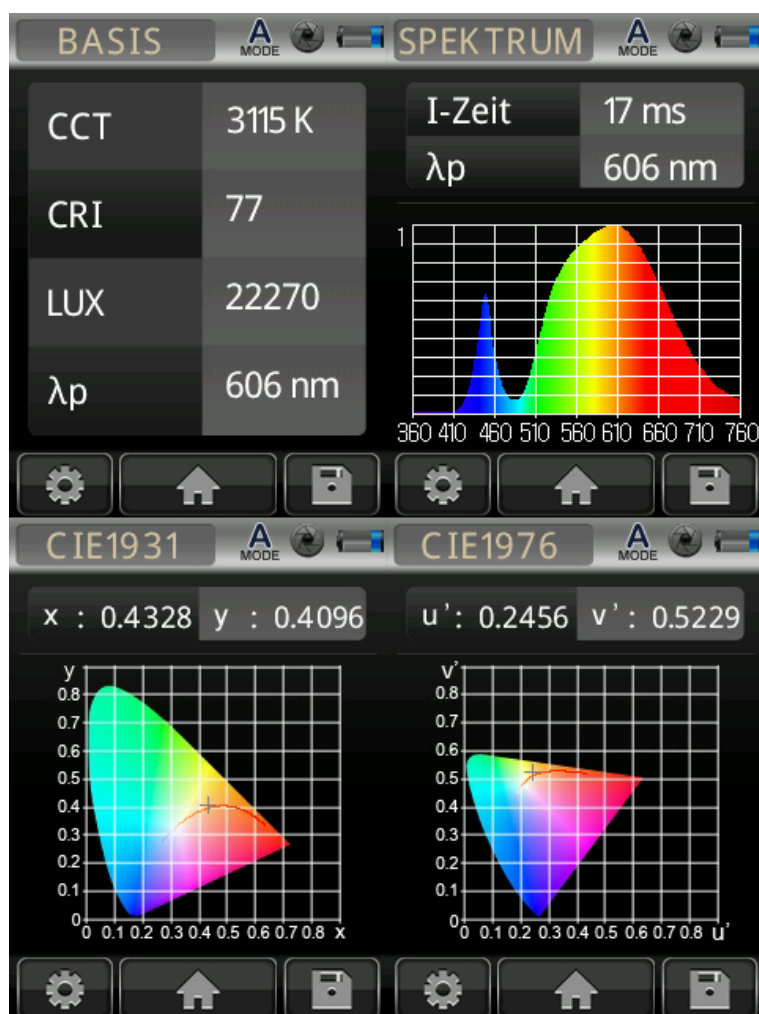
BASIS A MODE

| CCT | 3115 K |
|---|---|
| CRI | 77 |
| LUX | 22270 |
| λp | 606 nm |

SPEKTRUM A MODE

| I-Zeit | 17 ms |
|---|---|
| λp | 606 nm |

1
360 410 460 510 560 610 660 710 760

CIE1931 A MODE

x : 0.4328 y : 0.4096

y
0.8 0.7 0.6 0.5 0.4 0.3 0.2 0.1 0
0 0.1 0.2 0.3 0.4 0.5 0.6 0.7 0.8 x

CIE1976 A MODE

u': 0.2456 v': 0.5229

v'
0.8 0.7 0.6 0.5 0.4 0.3 0.2 0.1 0
0 0.1 0.2 0.3 0.4 0.5 0.6 0.7 0.8 u'